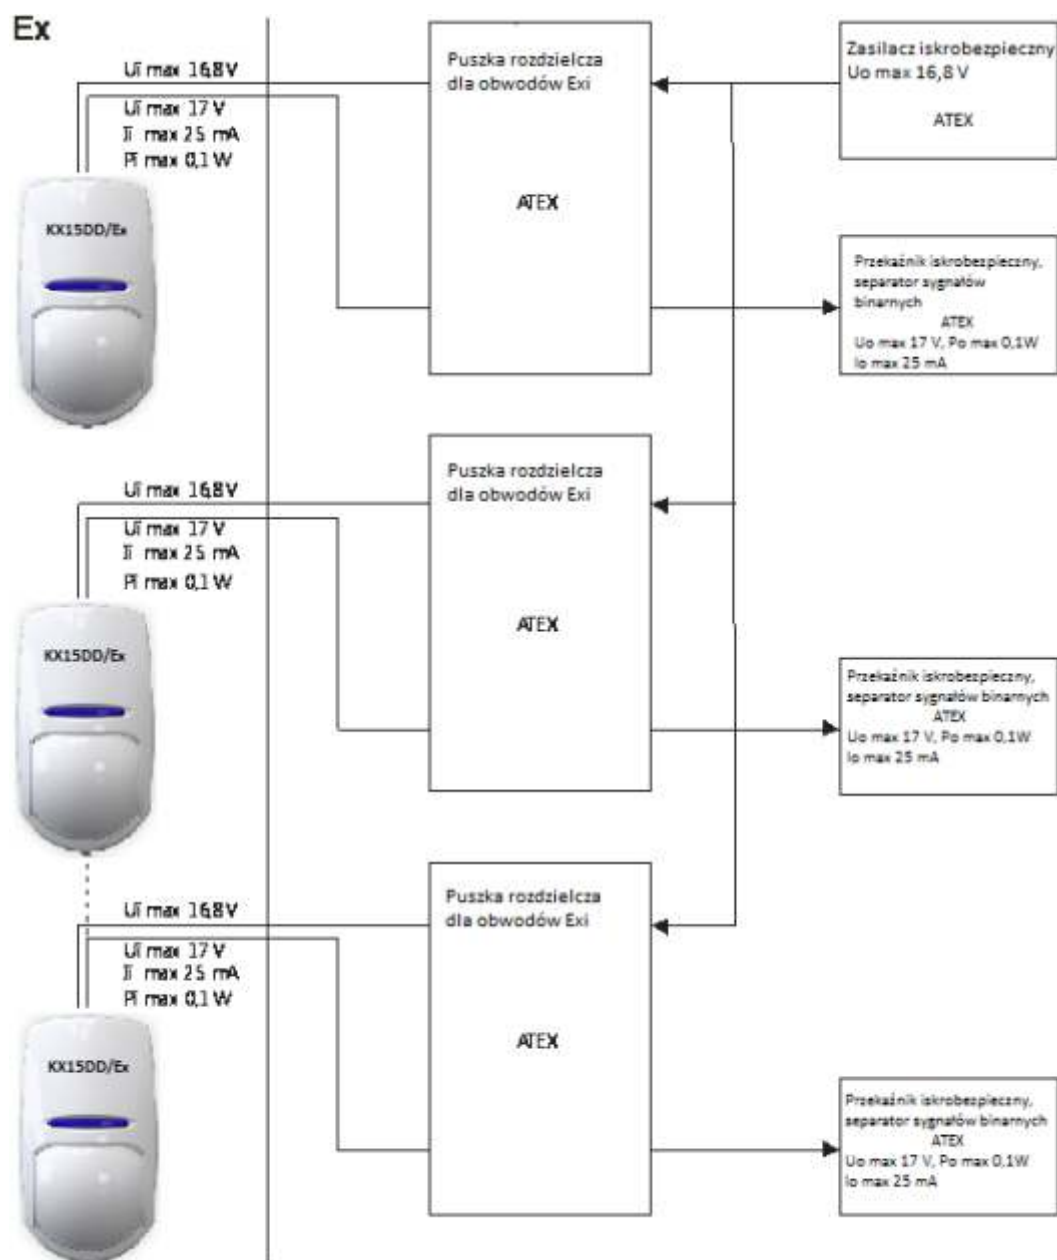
Ex

Ui max 16,8V

Ui max 17 V
Ii max 25 mA
Pi max 0,1 W

KX15DD/Ex

Puszka rozdzielcza dla obwodów Exi

ATEX

Zasilacz iskrobezpieczny
Uo max 16,8 V

ATEX

Przekaźnik iskrobezpieczny, separator sygnałów binarnych
ATEX
Uo max 17 V, Po max 0,1W
Io max 25 mA

Ui max 16,8V

Ui max 17 V
Ii max 25 mA
Pi max 0,1 W

KX15DD/Ex

Puszka rozdzielcza dla obwodów Exi

ATEX

Przekaźnik iskrobezpieczny, separator sygnałów binarnych
ATEX
Uo max 17 V, Po max 0,1W
Io max 25 mA

Ui max 16,8V

Ui max 17 V
Ii max 25 mA
Pi max 0,1 W

KX15DD/Ex

Puszka rozdzielcza dla obwodów Exi

ATEX

Przekaźnik iskrobezpieczny, separator sygnałów binarnych
ATEX
Uo max 17 V, Po max 0,1W
Io max 25 mA